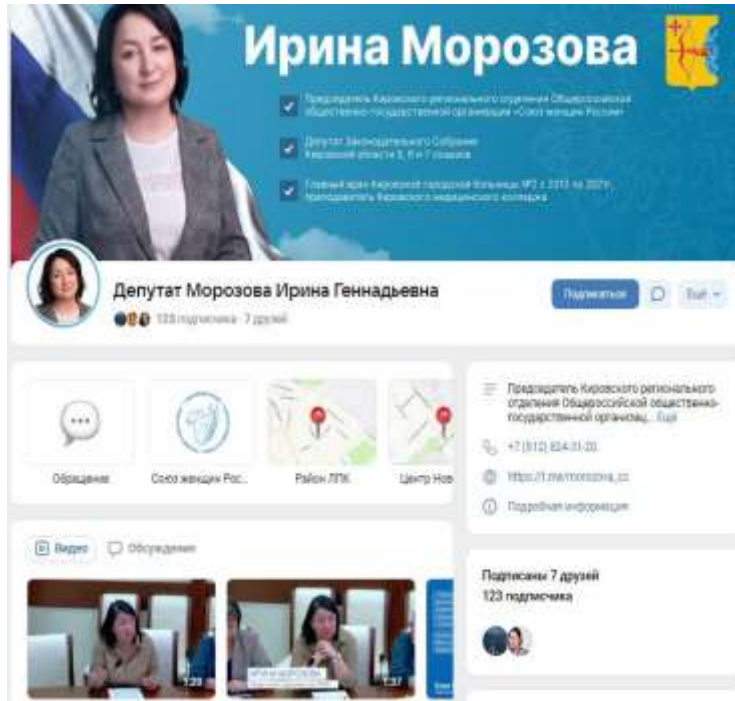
Ирина Морозова

Председатель Кировского регионального отделения Общероссийской общественно-государственной организации «Союз женщин России»

Депутат Законодательного Собрания Кировской области 5, 6 и 7 созывов

Главный врач Кировской городской больницы №2 с 2013 по 2021г., преподаватель Кировского медицинского колледжа

Депутат Морозова Ирина Геннадьевна

123 подписчика · 7 друзей

Подписаться

Ещё

Обращения

Союз женщин Рос...

Район ЛПК

Центр Нов

Председатель Кировского регионального отделения Общероссийской общественно-государственной организац... Ещё

+7 (912) 824-31-20

https://t.me/morozova_cc

Подробная информация

Видео

Обсуждения

Подписаны 7 друзей

123 подписчика

1:28

1:37